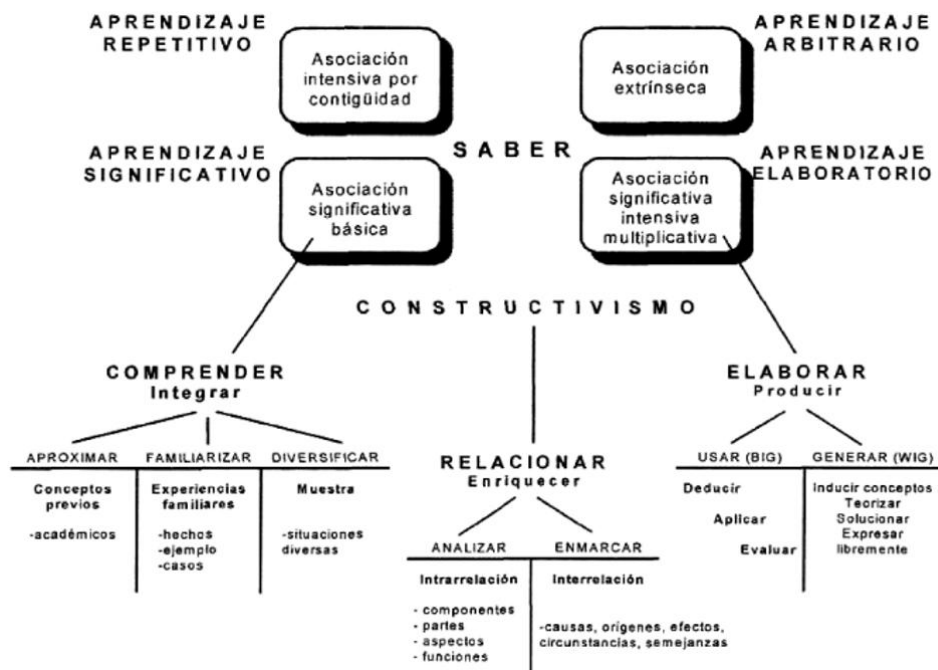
APRENDIZAJE REPETITIVO

Asociación intensiva por contigüidad

APRENDIZAJE ARBITRARIO

Asociación extrínseca

SABER

APRENDIZAJE SIGNIFICATIVO

Asociación significativa básica

APRENDIZAJE ELABORATORIO

Asociación significativa intensiva multiplicativa

CONSTRUCTIVISMO

COMPRENDER
Integrar

APROXIMAR

Conceptos previos

-académicos

FAMILIARIZAR

Experiencias familiares

-hechos
-ejemplo
-casos

DIVERSIFICAR

Muestra

-situaciones diversas

RELACIONAR
Enriquecer

ANALIZAR

Intrarrelación

- componentes
- partes
- aspectos
- funciones

ENMARCAR

Interrelación

-causas, orígenes, efectos, circunstancias, semejanzas

ELABORAR
Producir

USAR (BIG)

Deducir

Aplicar

Evaluar

GENERAR (WIG)

Inducir conceptos
Teorizar
Solucionar
Expresar libremente